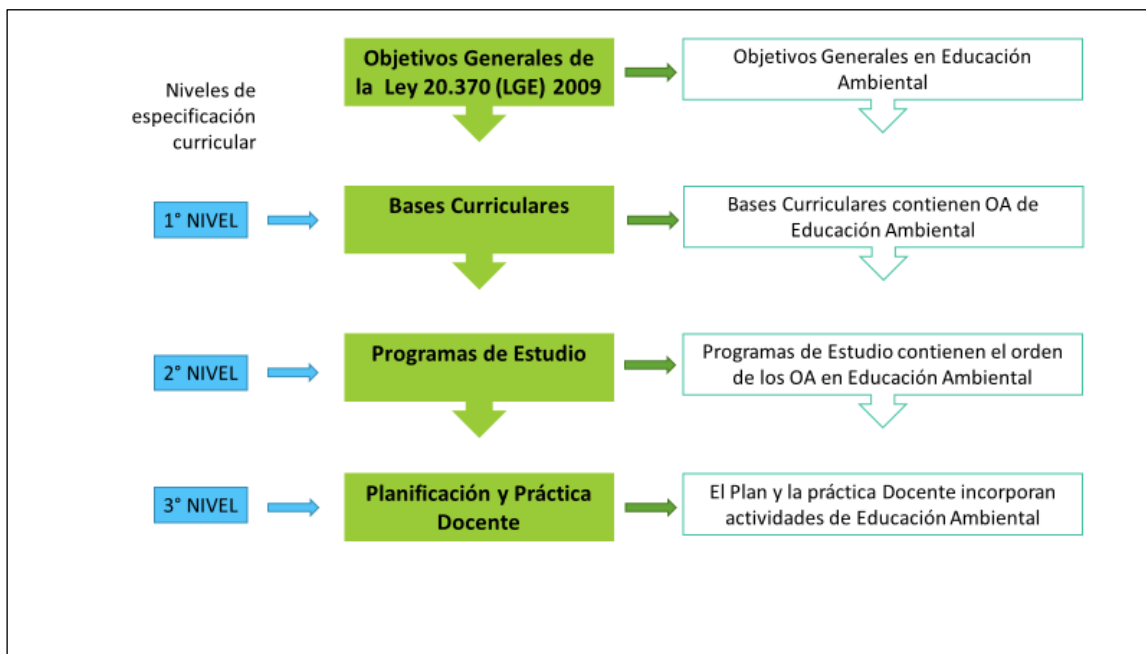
Niveles de especificación curricular

Objetivos Generales de la Ley 20.370 (LGE) 2009

Objetivos Generales en Educación Ambiental

1° NIVEL

Bases Curriculares

Bases Curriculares contienen OA de Educación Ambiental

2° NIVEL

Programas de Estudio

Programas de Estudio contienen el orden de los OA en Educación Ambiental

3° NIVEL

Planificación y Práctica Docente

El Plan y la práctica Docente incorporan actividades de Educación Ambiental